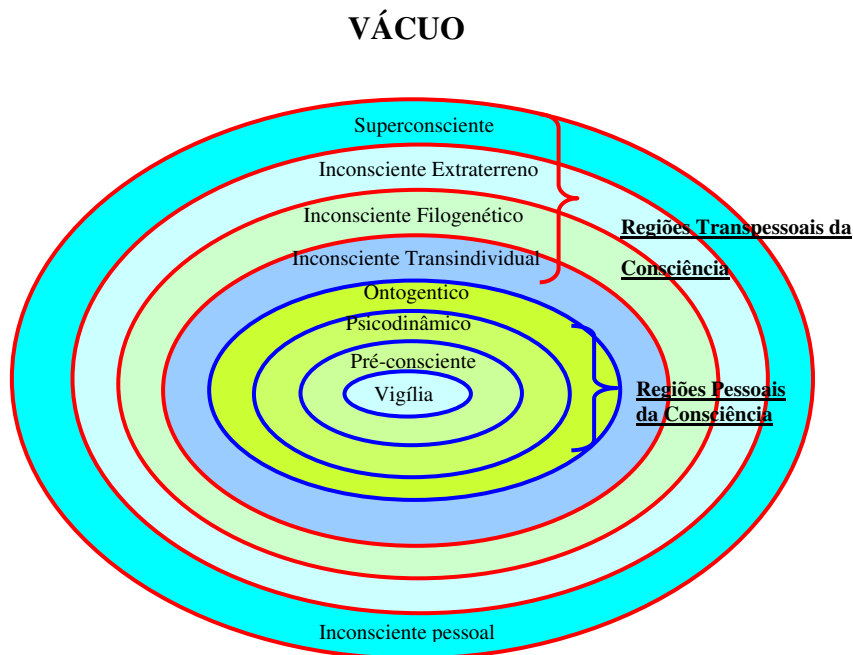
VÁCUO

Superconsciente

Inconsciente Extraterreno

Inconsciente Filogenético

Inconsciente Transindividual

Ontogentico

Psicodinâmico

Pré-consciente

Vigília

Regiões Transpessoais da Consciência

Regiões Pessoais da Consciência

Inconsciente pessoal